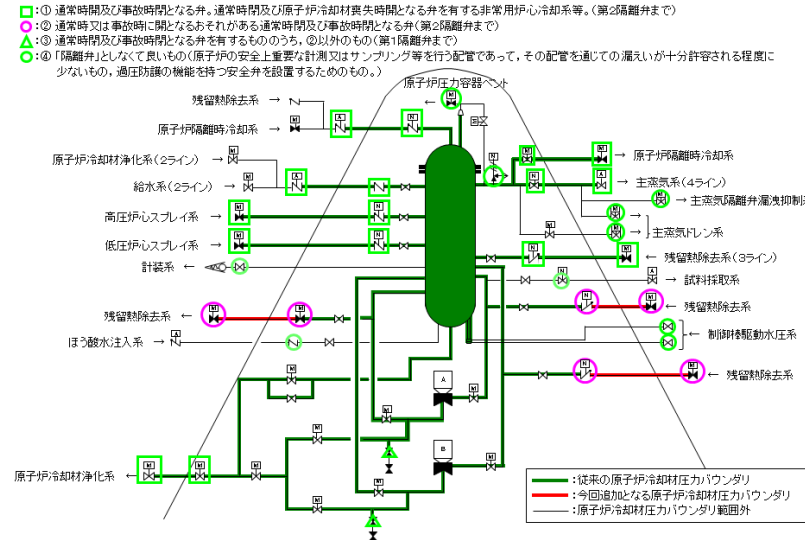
□:① 通常時開及び事故時開となる弁。通常時開及び原子炉冷却材喪失時開となる弁を有する非常用炉心冷却系等。(第2隔離弁まで)
○:② 通常時又は事故時に開となるおそれがある通常時閉及び事故時閉となる弁(第2隔離弁まで)
△:③ 通常時閉及び事故時閉となる弁を有するもののうち、②以外のもの(第1隔離弁まで)
○:④「隔離弁」としなくて良いもの(原子炉の安全上重要な計測又はサンプリング等を行う配管であって、その配管を通じての漏えいが十分許容される程度に少ないもの、過圧防護の機能を持つ安全弁を設置するためのもの。)

原子炉圧力容器ベント
残留熱除去系
原子炉隔離時冷却系
原子炉冷却材浄化系(2ライン)
給水系(2ライン)
高圧炉心スプレイ系
低圧炉心スプレイ系
計装系
残留熱除去系
ほう酸水注入系
原子炉冷却材浄化系

→ 原子炉隔離時冷却系
→ 主蒸気系(4ライン)
→ 主蒸気隔離弁漏洩抑制
主蒸気ドレン系
← 残留熱除去系(3ライン)
→ 試料採取系
← 残留熱除去系
制御棒駆動水圧系
← 残留熱除去系

M A N B

:従来の原子炉冷却材圧力バウンダリ
:今回追加となる原子炉冷却材圧力バウンダリ
:原子炉冷却材圧力バウンダリ範囲外